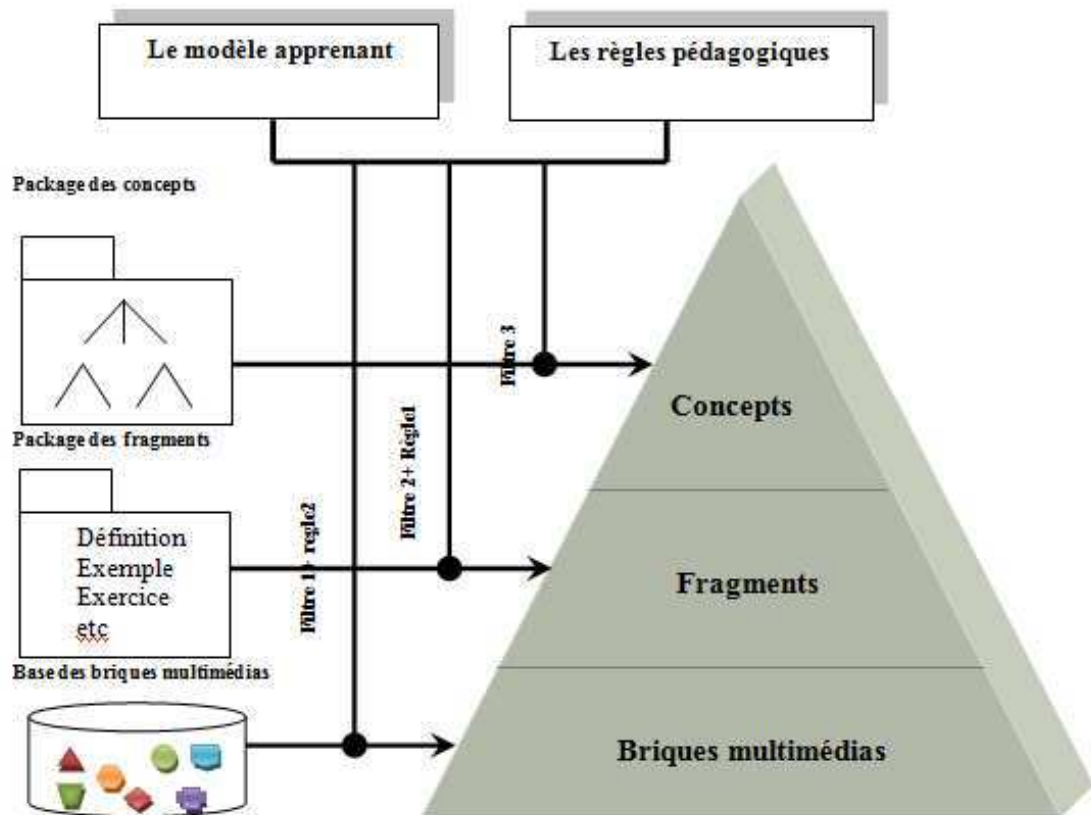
Le modèle apprenant

Les règles pédagogiques

Package des concepts

Filtre 3

Filtre 2+ Règle1

Concepts

Package des fragments

Définition
Exemple
Exercice
etc

Filtre 1+ règle2

Fragments

Base des briques multimédias

Briques multimédias